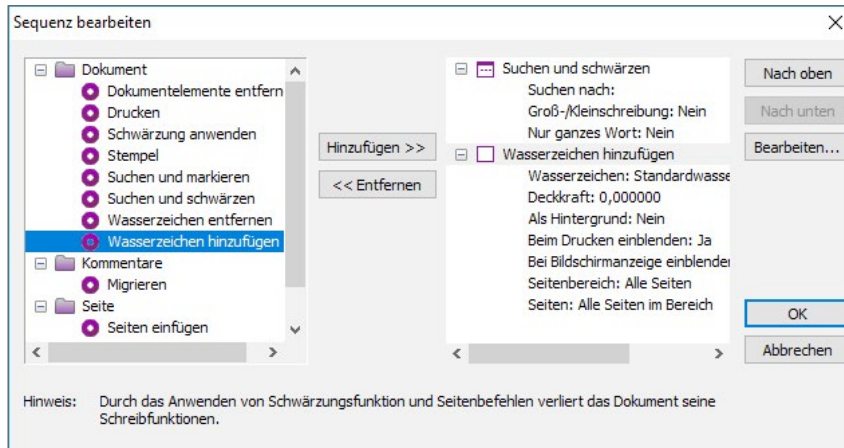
Sequenz bearbeiten

Dokument
Dokumentelemente entfern
Drucken
Schwärzung anwenden
Stempel
Suchen und markieren
Suchen und schwärzen
Wasserzeichen entfernen
Wasserzeichen hinzufügen
Kommentare
Migrieren
Seite
Seiten einfügen

Hinzufügen >>
<< Entfernen

Suchen und schwärzen
Suchen nach:
Groß-/Kleinschreibung: Nein
Nur ganzes Wort: Nein
Wasserzeichen hinzufügen
Wasserzeichen: Standardwasse
Deckkraft: 0,000000
Als Hintergrund: Nein
Beim Drucken einblenden: Ja
Bei Bildschirmanzeige einblender
Seitenbereich: Alle Seiten
Seiten: Alle Seiten im Bereich

Nach oben
Nach unten
Bearbeiten...
OK
Abbrechen

Hinweis: Durch das Anwenden von Schwärzungsfunktion und Seitenbefehlen verliert das Dokument seine Schreibfunktionen.